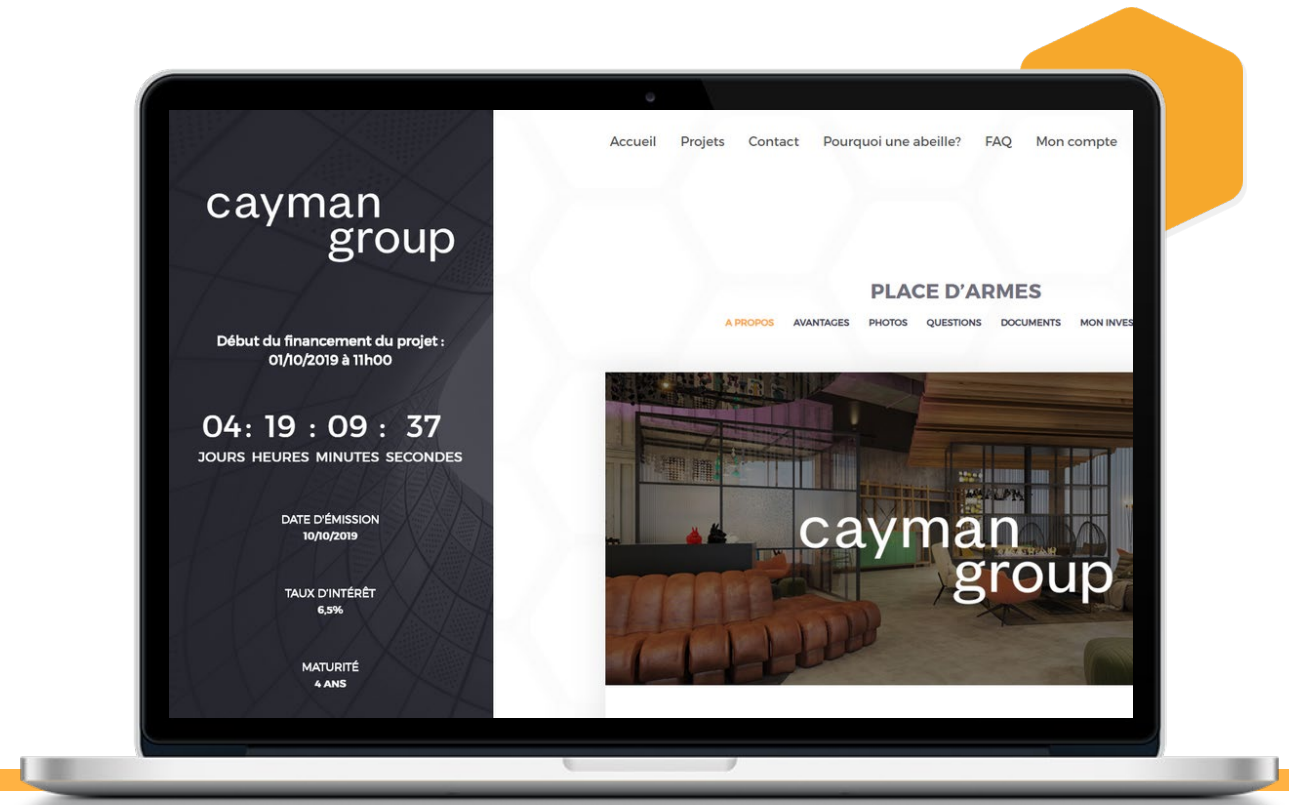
cayman group

Début du financement du projet : 01/10/2019 à 11h00

04: 19 : 09 : 37
JOURS HEURES MINUTES SECONDES

DATE D'ÉMISSION
10/10/2019

TAUX D'INTÉRÊT
6,5%

MATURITÉ
4 ANS

Accueil Projets Contact Pourquoi une abeille? FAQ Mon compte

PLACE D'ARMES

A PROPOS AVANTAGES PHOTOS QUESTIONS DOCUMENTS MON INVES

cayman group